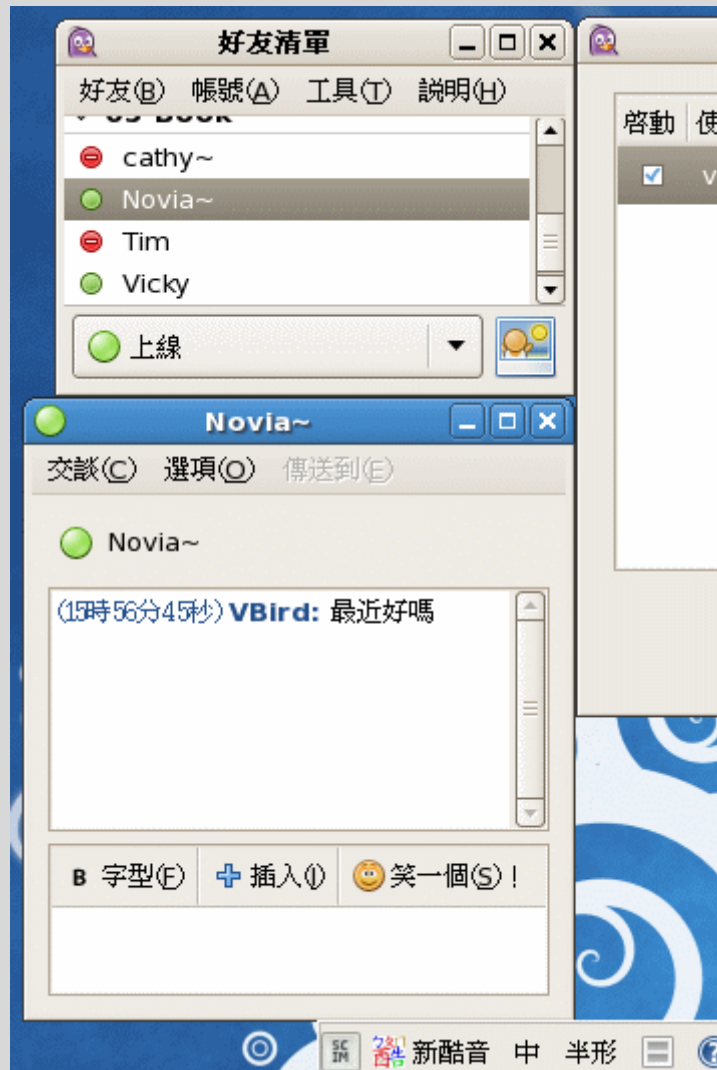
好友清單

好友(B) 帳號(A) 工具(T) 說明(H)

cathy~
Novia~
Tim
Vicky

上線

啓動 使

Novia~

交談(C) 選項(O) 傳送到(E)

Novia~

(15時56分45秒) VBird: 最近好嗎

B 字型(F) 插入(I) 笑一個(S)!

新酷音 中 半形